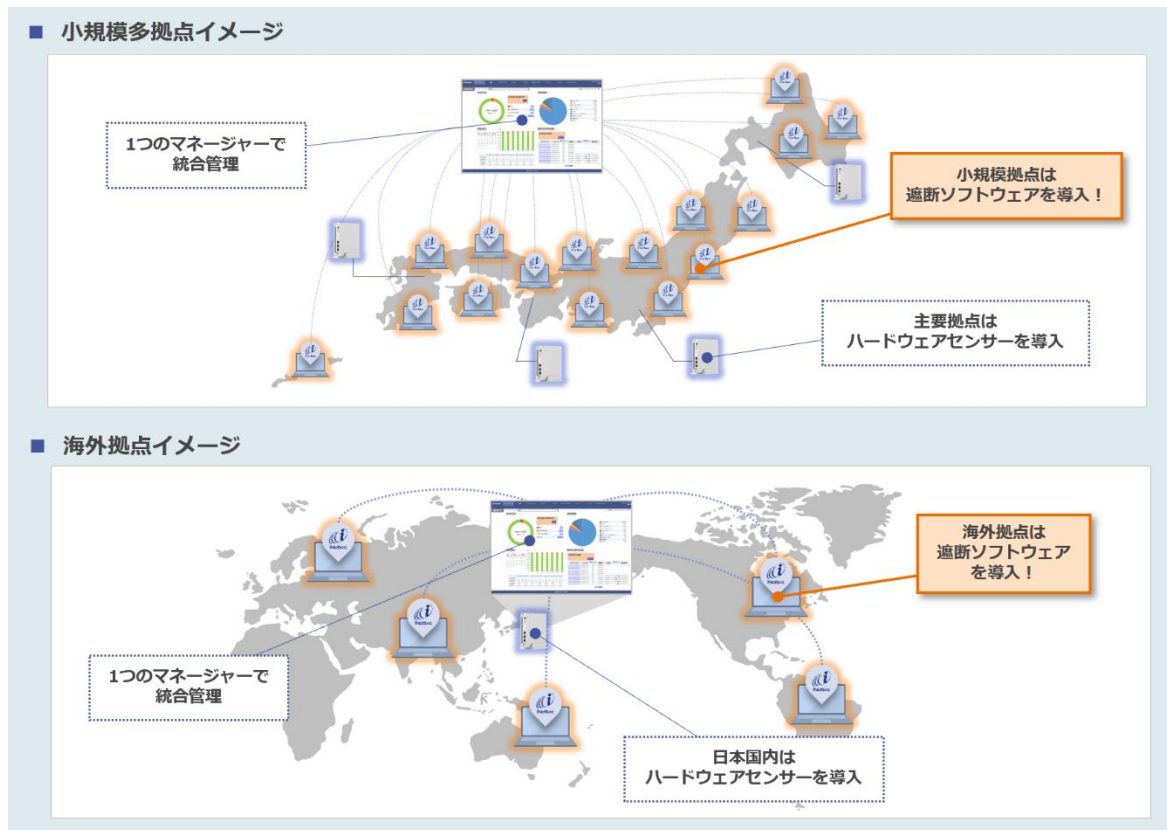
■ 小規模多拠点イメージ

1つのマネージャーで
統合管理

小規模拠点は
遮断ソフトウェアを導入！

主要拠点は
ハードウェアセンサーを導入

■ 海外拠点イメージ

海外拠点は
遮断ソフトウェア
を導入！

1つのマネージャーで
統合管理

日本国内は
ハードウェアセンサーを導入